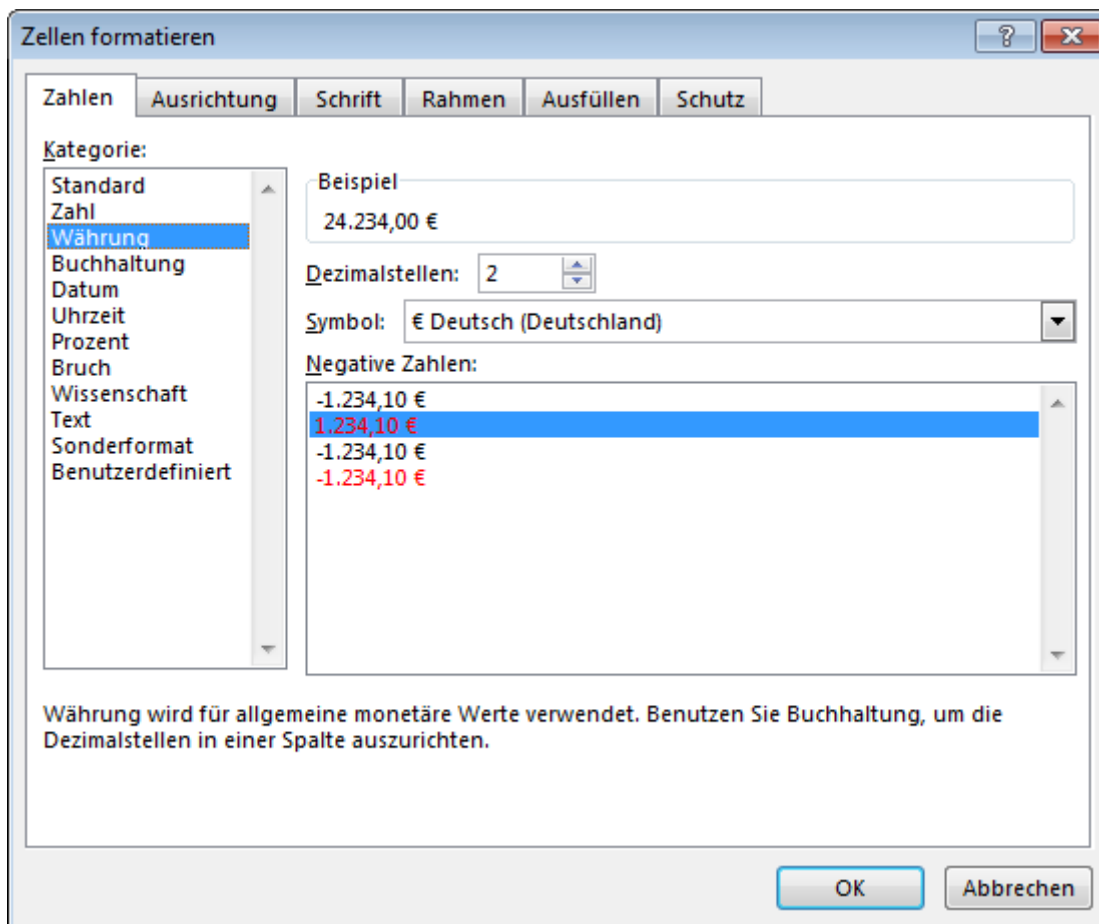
Zellen formatieren

?

Zahlen | Ausrichtung | Schrift | Rahmen | Ausfüllen | Schutz

Kategorie:

Standard
Zahl
Währung
Buchhaltung
Datum
Uhrzeit
Prozent
Bruch
Wissenschaft
Text
Sonderformat
Benutzerdefiniert

Beispiel
24.234,00 €

Dezimalstellen: 2

Symbol: € Deutsch (Deutschland)

Negative Zahlen:
-1.234,10 €
1.234,10 €
-1.234,10 €
-1.234,10 €

Währung wird für allgemeine monetäre Werte verwendet. Benutzen Sie Buchhaltung, um die Dezimalstellen in einer Spalte auszurichten.

OK
Abbrechen